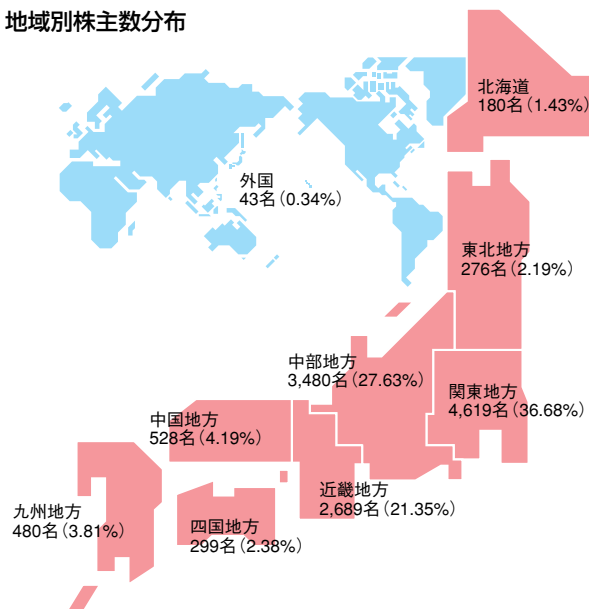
地域別株主数分布

北海道
180名（1.43%）

外国
43名（0.34%）

東北地方
276名（2.19%）

中部地方
3,480名（27.63%）

関東地方
4,619名（36.68%）

中国地方
528名（4.19%）

近畿地方
2,689名（21.35%）

九州地方
480名（3.81%）

四国地方
299名（2.38%）